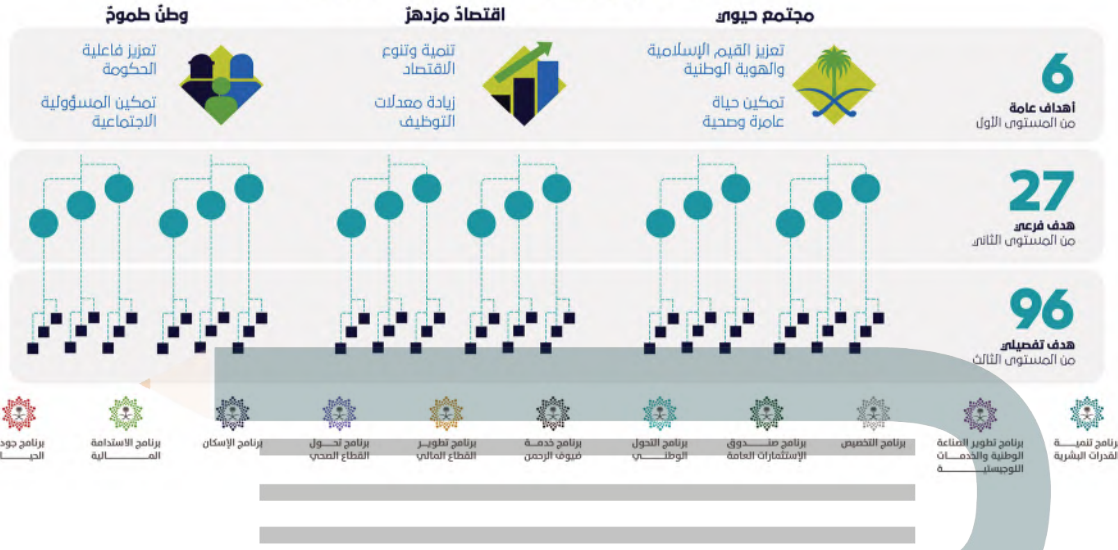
مجتمع حيويٌ

اقتصادٌ مزدهرٌ

وطنٌ طموحٌ

6
أهداف عامة
من المستوى الأول

تعزيز القيم الإسلامية والهوية الوطنية

تمكين حياة عامرة وصحية

تنمية وتنوع الاقتصاد

زيادة معدلات التوظيف

تعزيز فاعلية الحكومة

تمكين المسؤولية الاجتماعية

27
هدف فرعي
من المستوى الثاني

96
هدف تفصيلي
من المستوى الثالث

برنامج تنمية القدرات البشرية

برنامج تطوير الصناعة الوطنية والخدمات اللوجستية

برنامج التخصيص

برنامج صندوق الاستثمارات العامة

برنامج التحول الوطني

برنامج خدمة ضيوف الرحمن

برنامج تطوير القطاع المالي

برنامج تحول القطاع الصحي

برنامج الإسكان

برنامج الاستدامة المالية

برنامج جودة الحياة